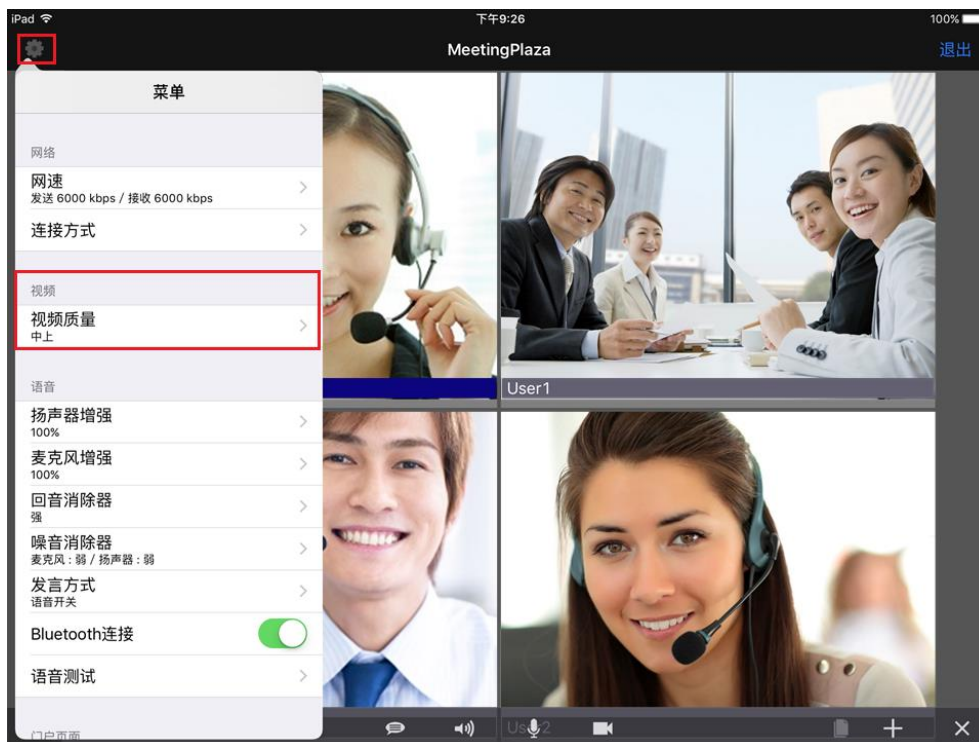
iPad
下午9:26
100%
MeetingPlaza
退出

菜单

网络
网速
发送 6000 kbps / 接收 6000 kbps
连接方式

视频
视频质量
中上

语音
扬声器增强
100%
麦克风增强
100%
回音消除器
强
噪音消除器
麦克风：弱 / 扬声器：弱
发言方式
语音开关
Bluetooth连接
语音测试

门户页面

User1

Us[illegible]2